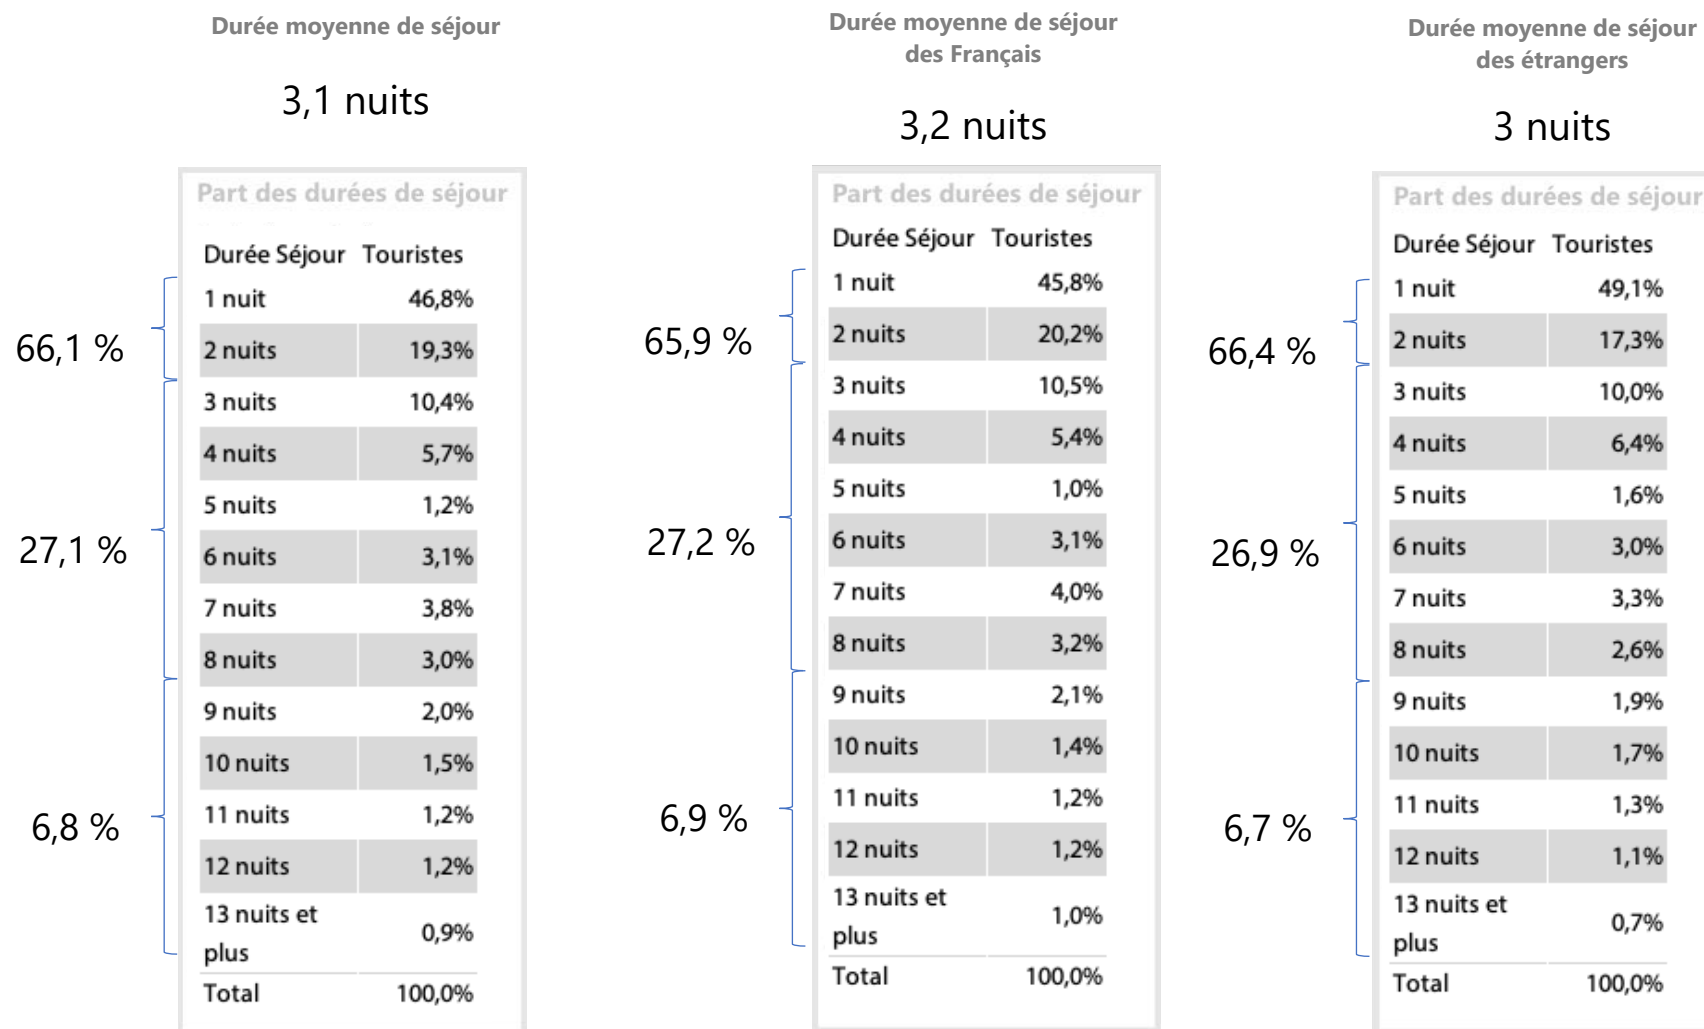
Durée moyenne de séjour

3,1 nuits

Part des durées de séjour

| Durée Séjour | Touristes |
|---|---|
| 1 nuit | 46,8% |
| 2 nuits | 19,3% |
| 3 nuits | 10,4% |
| 4 nuits | 5,7% |
| 5 nuits | 1,2% |
| 6 nuits | 3,1% |
| 7 nuits | 3,8% |
| 8 nuits | 3,0% |
| 9 nuits | 2,0% |
| 10 nuits | 1,5% |
| 11 nuits | 1,2% |
| 12 nuits | 1,2% |
| 13 nuits et plus | 0,9% |
| Total | 100,0% |

66,1 %

27,1 %

6,8 %

Durée moyenne de séjour des Français

3,2 nuits

Part des durées de séjour

| Durée Séjour | Touristes |
|---|---|
| 1 nuit | 45,8% |
| 2 nuits | 20,2% |
| 3 nuits | 10,5% |
| 4 nuits | 5,4% |
| 5 nuits | 1,0% |
| 6 nuits | 3,1% |
| 7 nuits | 4,0% |
| 8 nuits | 3,2% |
| 9 nuits | 2,1% |
| 10 nuits | 1,4% |
| 11 nuits | 1,2% |
| 12 nuits | 1,2% |
| 13 nuits et plus | 1,0% |
| Total | 100,0% |

65,9 %

27,2 %

6,9 %

Durée moyenne de séjour des étrangers

3 nuits

Part des durées de séjour

| Durée Séjour | Touristes |
|---|---|
| 1 nuit | 49,1% |
| 2 nuits | 17,3% |
| 3 nuits | 10,0% |
| 4 nuits | 6,4% |
| 5 nuits | 1,6% |
| 6 nuits | 3,0% |
| 7 nuits | 3,3% |
| 8 nuits | 2,6% |
| 9 nuits | 1,9% |
| 10 nuits | 1,7% |
| 11 nuits | 1,3% |
| 12 nuits | 1,1% |
| 13 nuits et plus | 0,7% |
| Total | 100,0% |

66,4 %

26,9 %

6,7 %